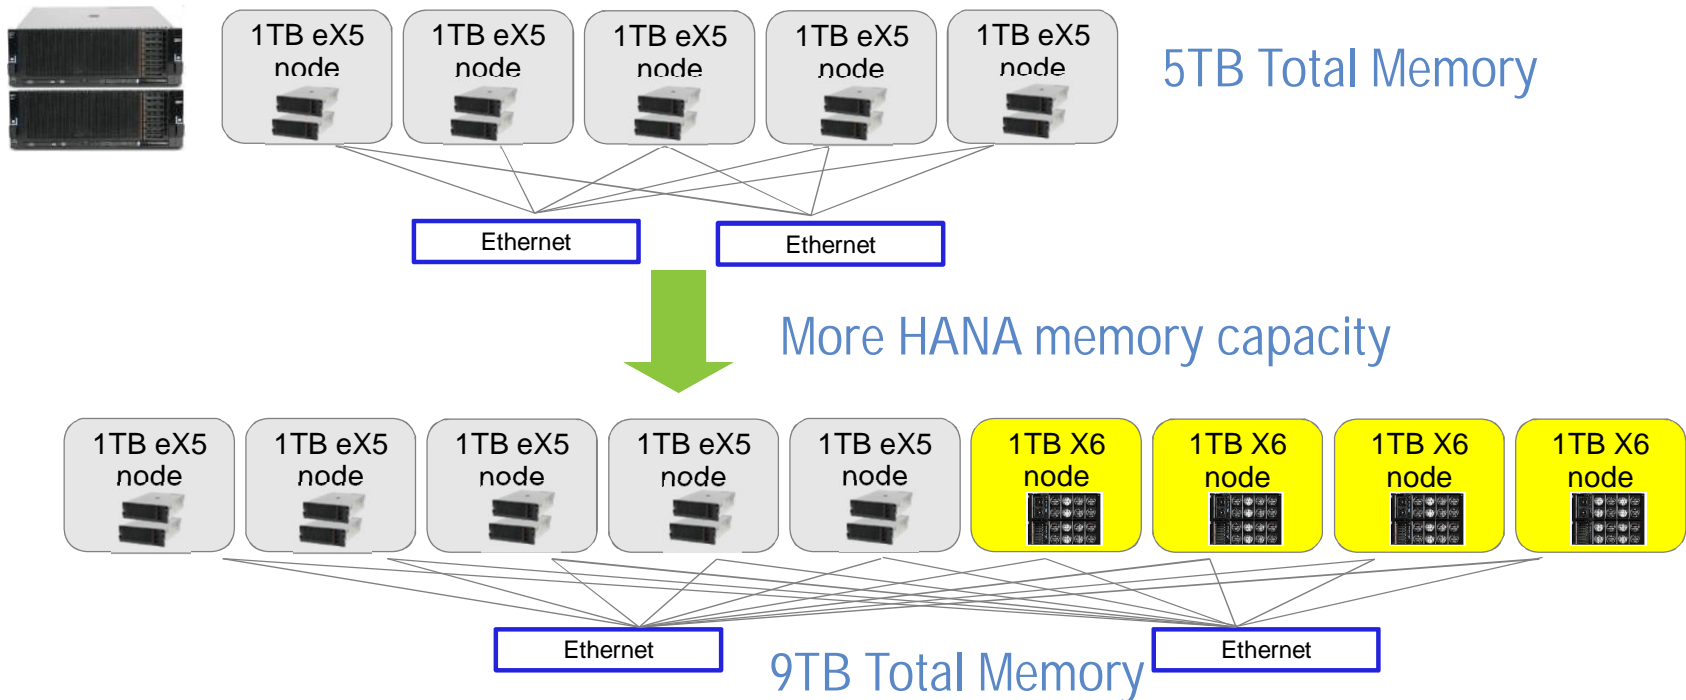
1TB eX5 node

1TB eX5 node

1TB eX5 node

1TB eX5 node

1TB eX5 node

5TB Total Memory

Ethernet

Ethernet

More HANA memory capacity

1TB eX5 node

1TB eX5 node

1TB eX5 node

1TB eX5 node

1TB eX5 node

1TB X6 node

1TB X6 node

1TB X6 node

1TB X6 node

Ethernet

9TB Total Memory

Ethernet